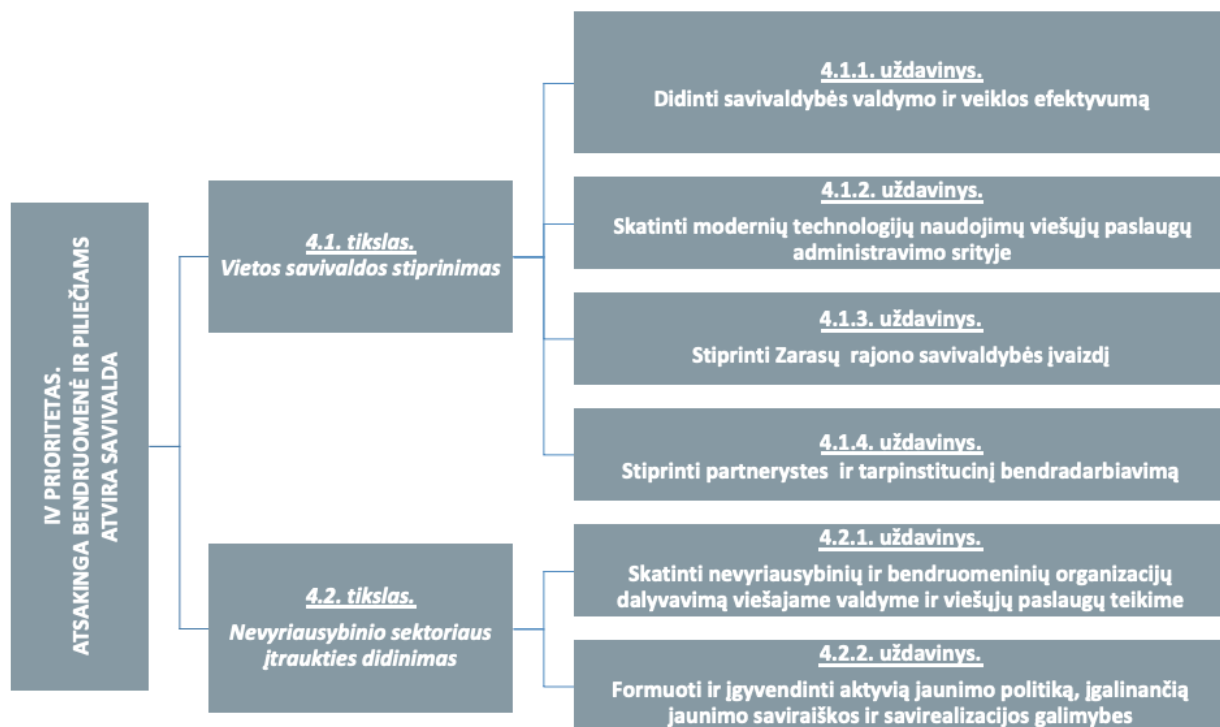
IV PRIORITETAS.
ATSAKINGA BENDRUOMENĖ IR PILIEČIAMS ATVIRA SAVIVALDA

4.1. tikslas.
Vietos savivaldos stiprinimas

4.1.1. uždavinys.
Didinti savivaldybės valdymo ir veiklos efektyvumą

4.1.2. uždavinys.
Skatinti modernių technologijų naudojimų viešųjų paslaugų administravimo srityje

4.1.3. uždavinys.
Stiprinti Zarasų rajono savivaldybės įvaizdį

4.1.4. uždavinys.
Stiprinti partnerystes ir tarpinstitucinį bendradarbiavimą

4.2. tikslas.
Nevyriausybinio sektoriaus įtraukties didinimas

4.2.1. uždavinys.
Skatinti nevyriausybinių ir bendruomeninių organizacijų dalyvavimą viešajame valdyme ir viešųjų paslaugų teikime

4.2.2. uždavinys.
Formuoti ir įgyvendinti aktyvią jaunimo politiką, įgalinančią jaunimo saviraiškos ir savirealizacijos galimybes